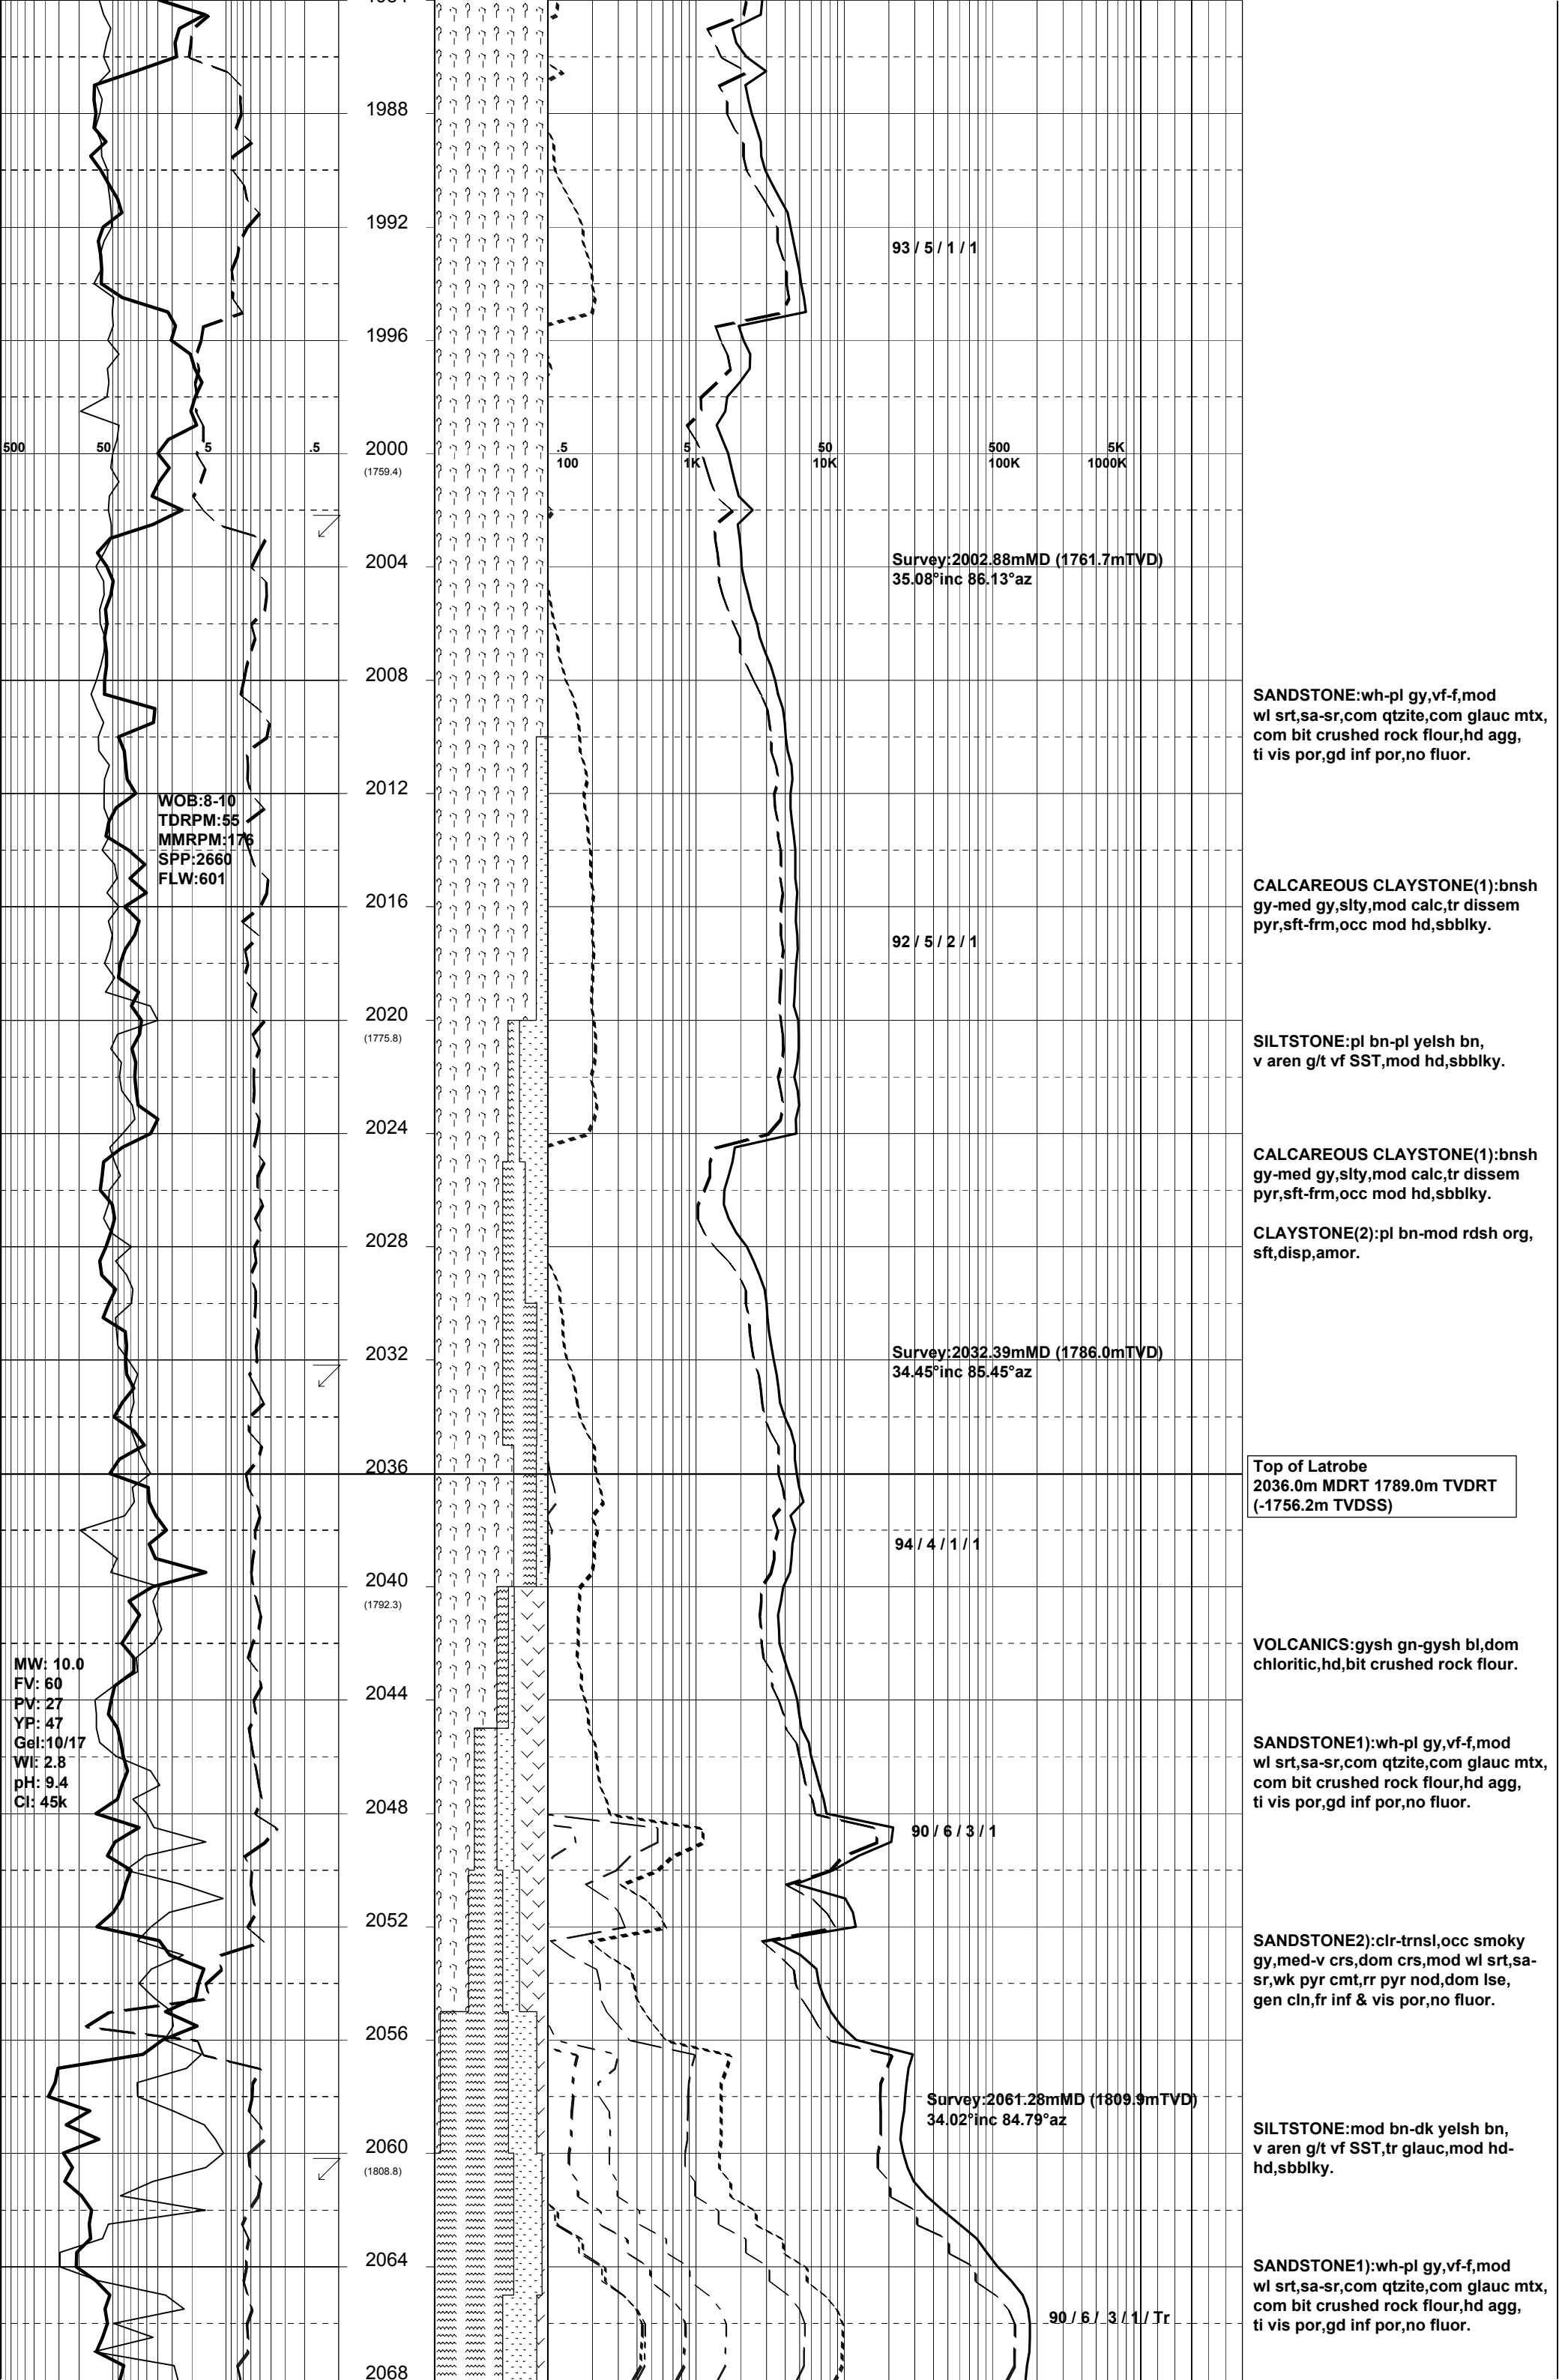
1984

1988

1992

93 / 5 / 1 / 1

1996

500 50 5 .5

2000
(1759.4)

.5
100

5
1K

50
10K

500
100K

5K
1000K

2004

Survey:2002.88mMD (1761.7mTVD)
35.08°inc 86.13°az

2008

SANDSTONE:wh-pl gy,vf-f,mod wl srt,sa-sr,com qtzite,com glauc mtx, com bit crushed rock flour,hd agg, ti vis por,gd inf por,no fluor.

2012

WOB:8-10
TDRPM:55
MMRPM:176
SPP:2660
FLW:601

CALCAREOUS CLAYSTONE(1):bnsh gy-med gy,slty,mod calc,tr dissem pyr,sft-frm,occ mod hd,sbblky.

2016

92 / 5 / 2 / 1

2020
(1775.8)

SILTSTONE:pl bn-pl yelsh bn, v aren g/t vf SST,mod hd,sbblky.

2024

CALCAREOUS CLAYSTONE(1):bnsh gy-med gy,slty,mod calc,tr dissem pyr,sft-frm,occ mod hd,sbblky.

CLAYSTONE(2):pl bn-mod rdsh org, sft,disp,amor.

2028

2032

Survey:2032.39mMD (1786.0mTVD)
34.45°inc 85.45°az

2036

Top of Latrobe
2036.0m MDRT 1789.0m TVDRT
(-1756.2m TVDSS)

94 / 4 / 1 / 1

2040
(1792.3)

VOLCANICS:gysh gn-gysh bl,dom chloritic,hd,bit crushed rock flour.

MW: 10.0
FV: 60
PV: 27
YP: 47
Gel:10/17
Wl: 2.8
pH: 9.4
Cl: 45k

2044

SANDSTONE1):wh-pl gy,vf-f,mod wl srt,sa-sr,com qtzite,com glauc mtx, com bit crushed rock flour,hd agg, ti vis por,gd inf por,no fluor.

2048

90 / 6 / 3 / 1

2052

SANDSTONE2):clr-trnsl,occ smoky gy,med-v crs,dom crs,mod wl srt,sa-sr,wk pyr cmt,rr pyr nod,dom lse, gen cln,fr inf & vis por,no fluor.

2056

Survey:2061.28mMD (1809.9mTVD)
34.02°inc 84.79°az

SILTSTONE:mod bn-dk yelsh bn, v aren g/t vf SST,tr glauc,mod hd-hd,sbblky.

2060
(1808.8)

2064

SANDSTONE1):wh-pl gy,vf-f,mod wl srt,sa-sr,com qtzite,com glauc mtx, com bit crushed rock flour,hd agg, ti vis por,gd inf por,no fluor.

90 / 6 / 3 / 1 / Tr

2068